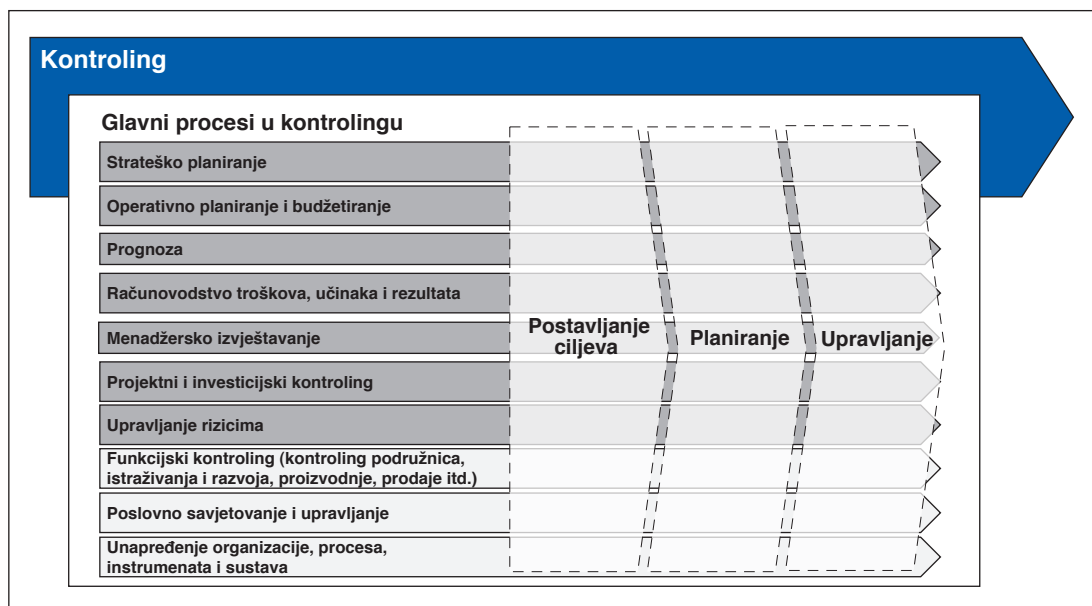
Kontroling

Glavni procesi u kontrolingu

Strateško planiranje

Operativno planiranje i budžetiranje

Prognoza

Računovodstvo troškova, učinaka i rezultata

Menadžersko izvještavanje

Projektni i investicijski kontroling

Upravljanje rizicima

Funkcijski kontroling (kontroling podružnica, istraživanja i razvoja, proizvodnje, prodaje itd.)

Poslovno savjetovanje i upravljanje

Unapređenje organizacije, procesa, instrumenata i sustava

Postavljanje ciljeva

Planiranje

Upravljanje